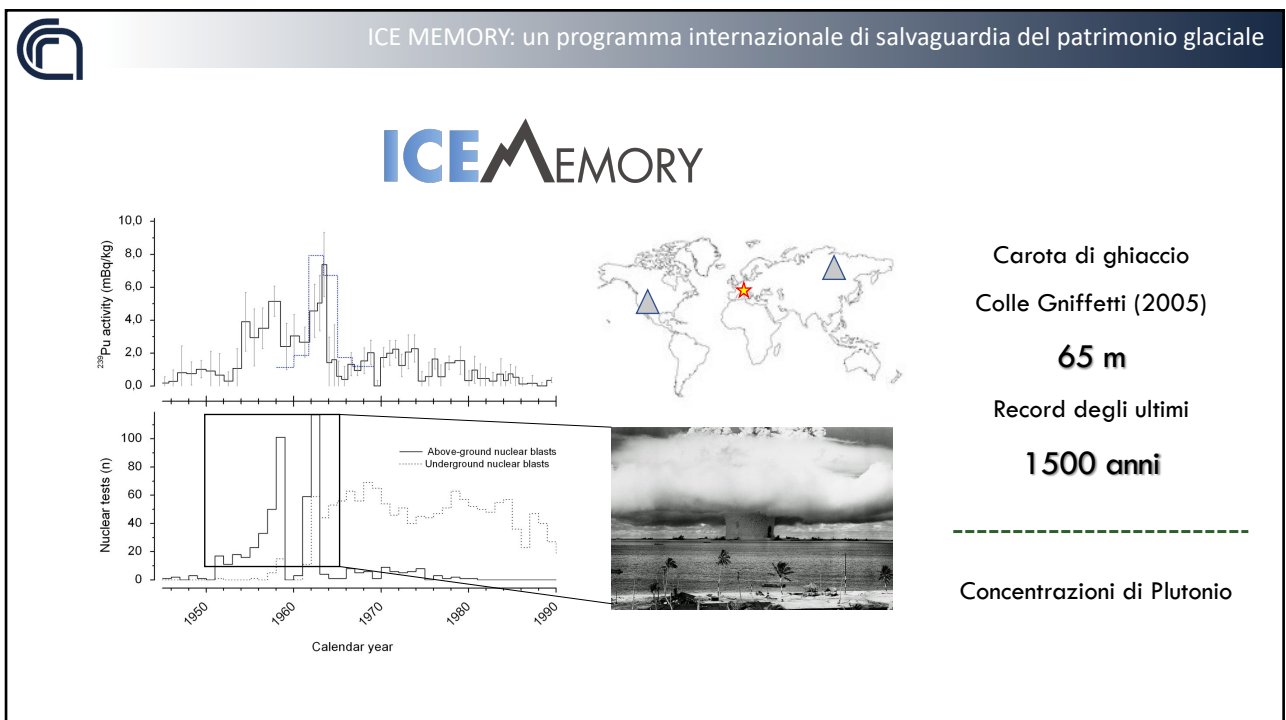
ICE MEMORY: un programma internazionale di salvaguardia del patrimonio glaciale

ICE MEMORY

10,0
8,0
6,0
4,0
2,0
0,0

$^{239}$Pu activity (mBq/kg)

100
80
60
40
20
0

Nuclear tests (n)

Above-ground nuclear blasts
Underground nuclear blasts

1950
1960
1970
1980
1990

Calendar year

Carota di ghiaccio

Colle Gniffetti (2005)

65 m

Record degli ultimi

1500 anni

Concentrazioni di Plutonio